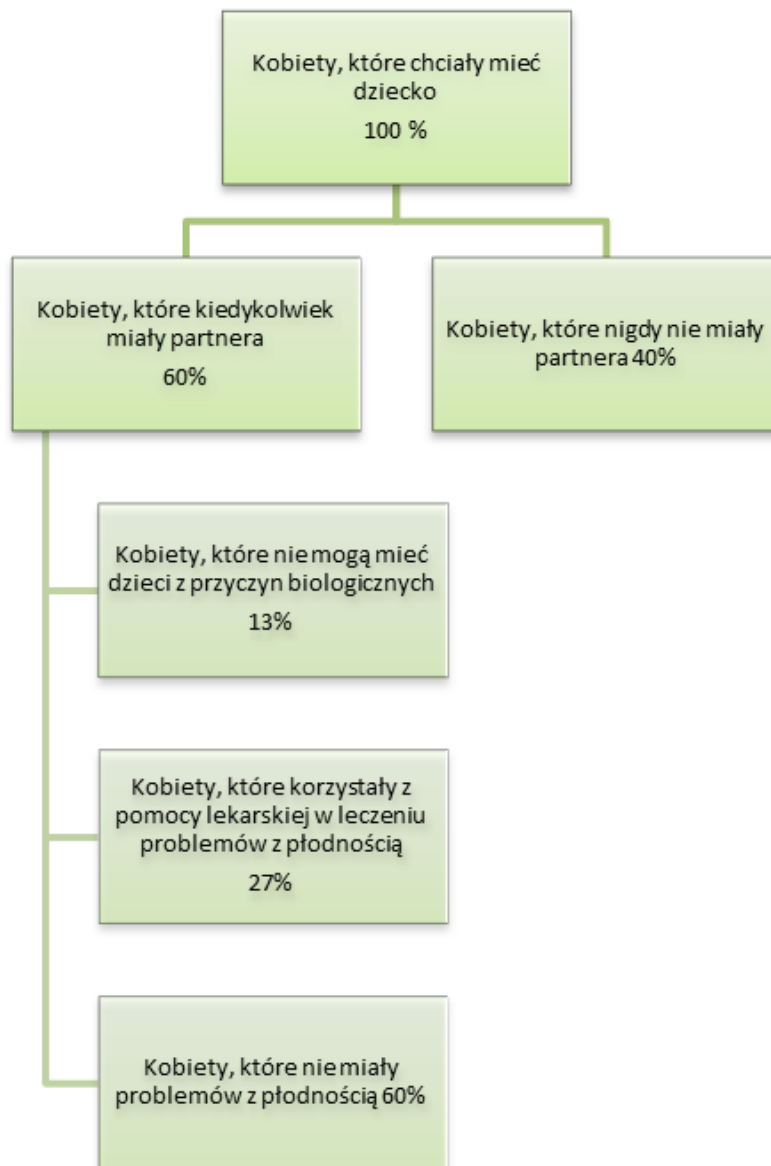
Kobiety, które chciały mieć dziecko
100 %

Kobiety, które kiedykolwiek miały partnera
60%

Kobiety, które nigdy nie miały partnera 40%

Kobiety, które nie mogą mieć dzieci z przyczyn biologicznych
13%

Kobiety, które korzystały z pomocy lekarskiej w leczeniu problemów z płodnością
27%

Kobiety, które nie miały problemów z płodnością 60%